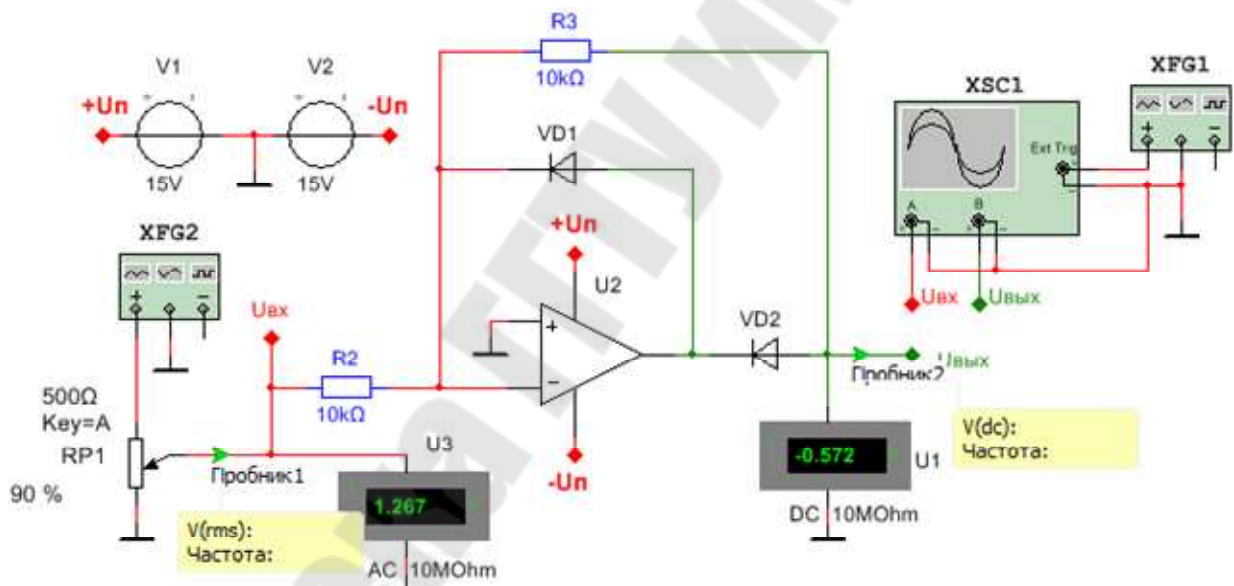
R3
10kΩ
V1
V2
+Uп
-Uп
15V
15V
XSC1
XFG1
Ext Trig
A
B
VD1
+Uп
U2
XFG2
Uвх
Uвых
Uвх
R2
10kΩ
VD2
Пробник2
Uвых
500Ω
Key=A
RP1
90 %
Пробник1
U3
1.267
-Uп
-0.572
U1
V(dc):
Частота:
DC 10MOhm
V(rms):
Частота:
AC 10MOhm